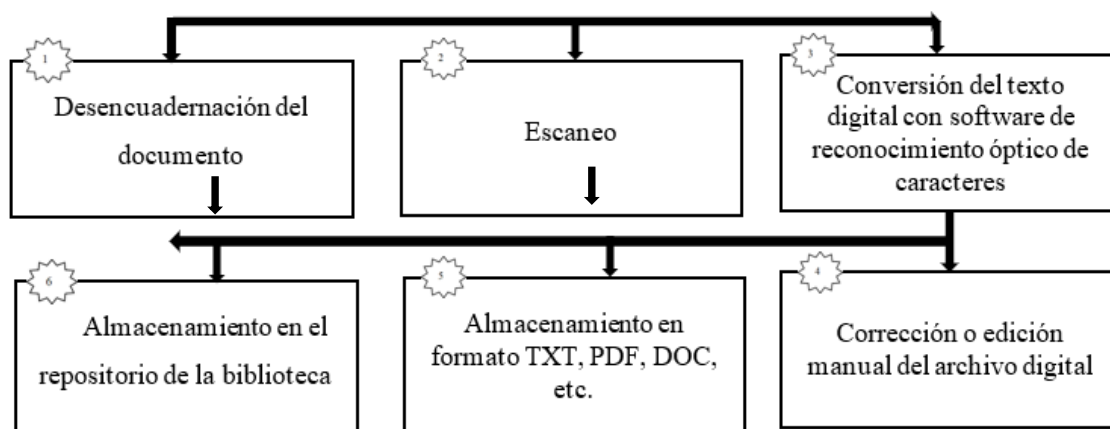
1
Desencuadernación del documento

2
Escaneo

3
Conversión del texto digital con software de reconocimiento óptico de caracteres

6
Almacenamiento en el repositorio de la biblioteca

5
Almacenamiento en formato TXT, PDF, DOC, etc.

4
Corrección o edición manual del archivo digital